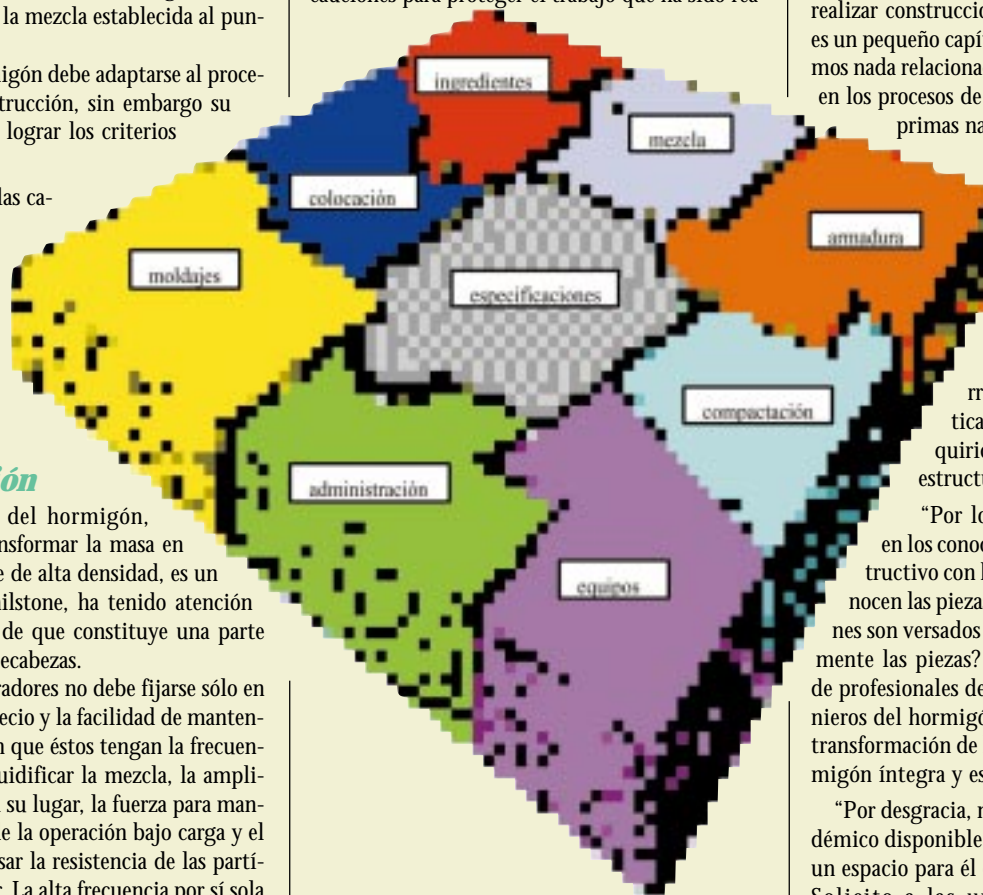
la mezcla establecida al pun-

migón debe adaptarse al proce- trucción, sin embargo su lograr los criterios

las ca-

ión

del hormigón, nsformar la masa en e de alta densidad, es un ilstone, ha tenido atención de que constituye una parte ecabezas.

radores no debe fijarse sólo en ecio y la facilidad de manten- n que éstos tengan la frecuen- uidificar la mezcla, la ampli- su lugar, la fuerza para man- e la operación bajo carga y el sar la resistencia de las partí- La alta frecuencia por sí sola

cauciones para proteger el trabajo que ha sido rea-

ingredientes

mezcla

colocación

armadura

moldajes

especificaciones

compactación

administración

equipos

realizar construccio es un pequeño capí mos nada relaciona en los procesos de primas na

m tica quirie estructu

"Por lo en los conoc tructivo con l nocen las pieza nes son versados mente las piezas? de profesionales de nieros del hormigó transformación de migón íntegra y es

"Por desgracia, n démico disponible un espacio para él Solicito a las u